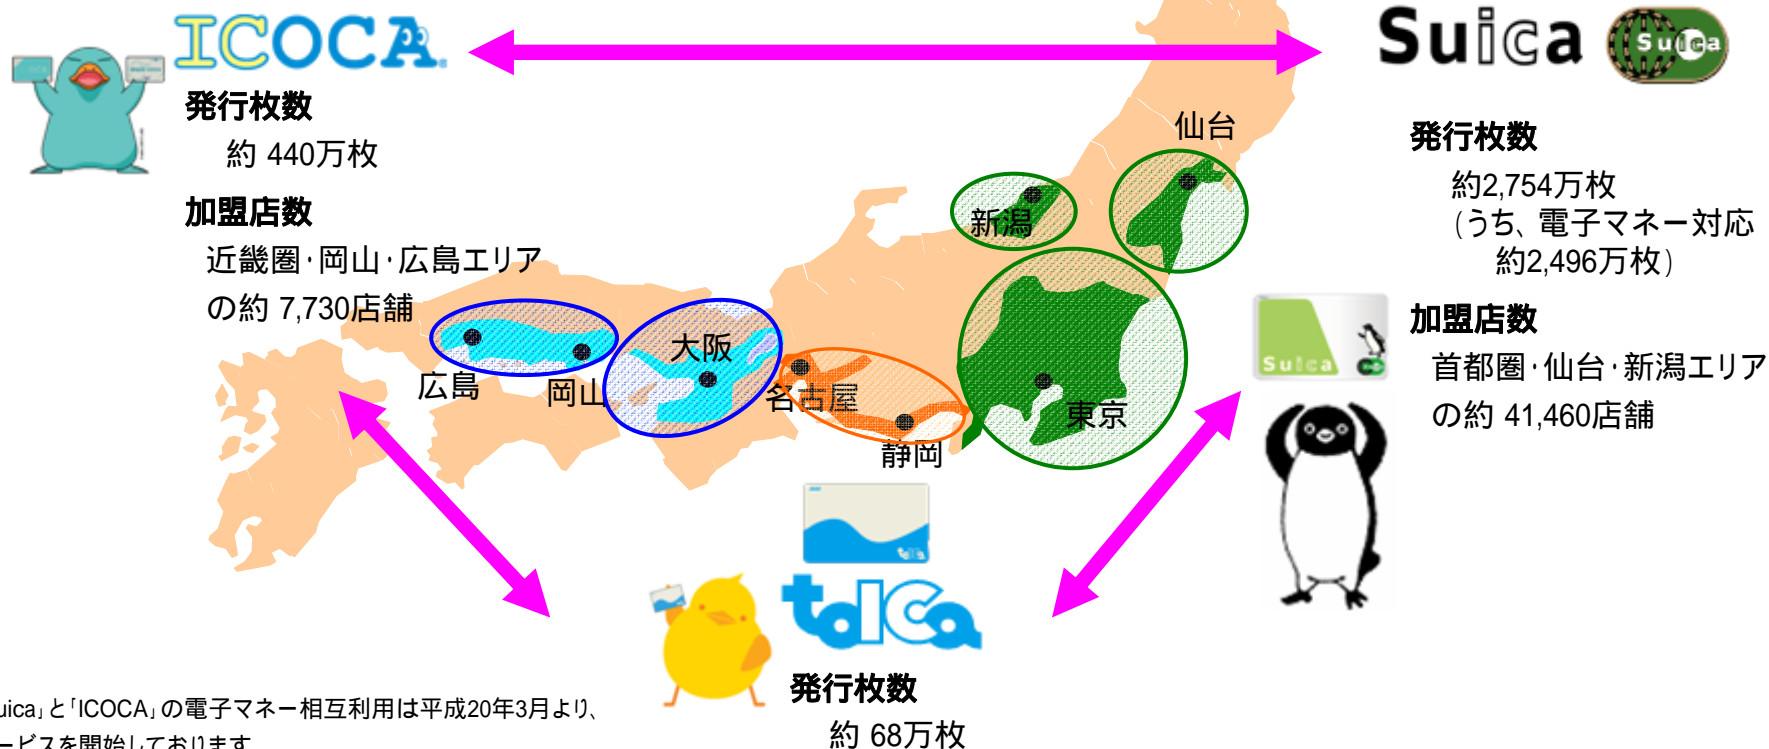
ICOCA

発行枚数
約 440万枚

加盟店数
近畿圏·岡山·広島エリアの約 7,730店舗

Suica

発行枚数
約2,754万枚
(うち、電子マネー対応約2,496万枚)

加盟店数
首都圏·仙台·新潟エリアの約 41,460店舗

仙台
新潟
東京
大阪
名古屋
静岡
広島
岡山

Suica

toica

発行枚数
約 68万枚

uica」と「ICOCA」の電子マネー相互利用は平成20年3月より、
ービスを開始しております